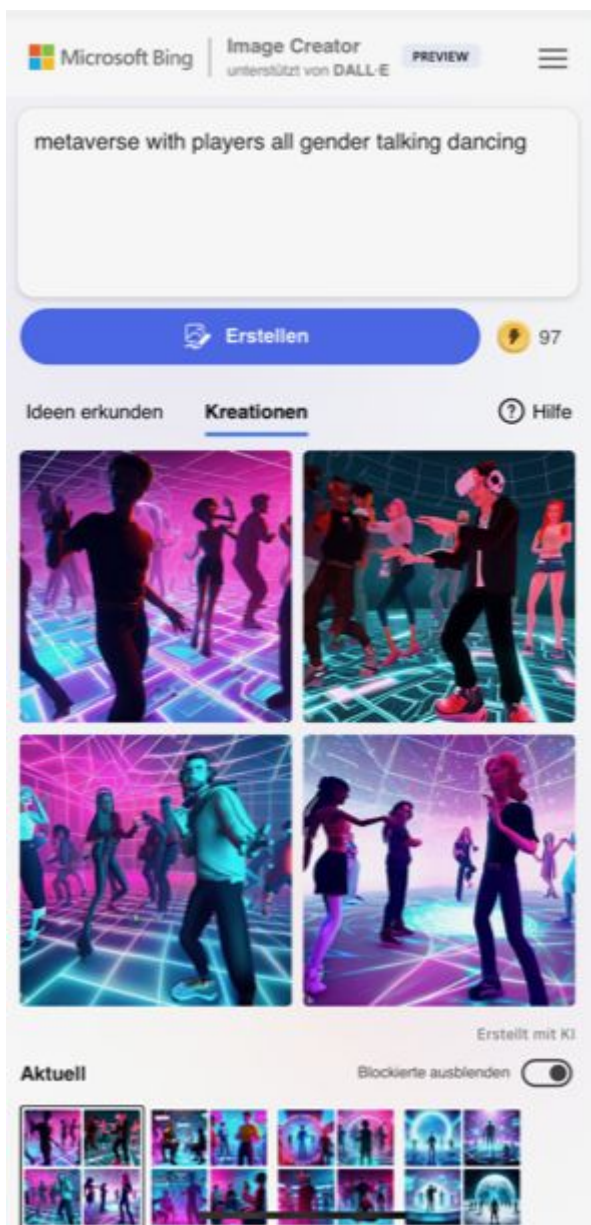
Microsoft Bing | Image Creator unterstützt von DALL·E PREVIEW

metaverse with players all gender talking dancing

Erstellen

97

Ideen erkunden Kreationen

Hilfe

Erstellt mit KI

Aktuell

Blockierte ausblenden